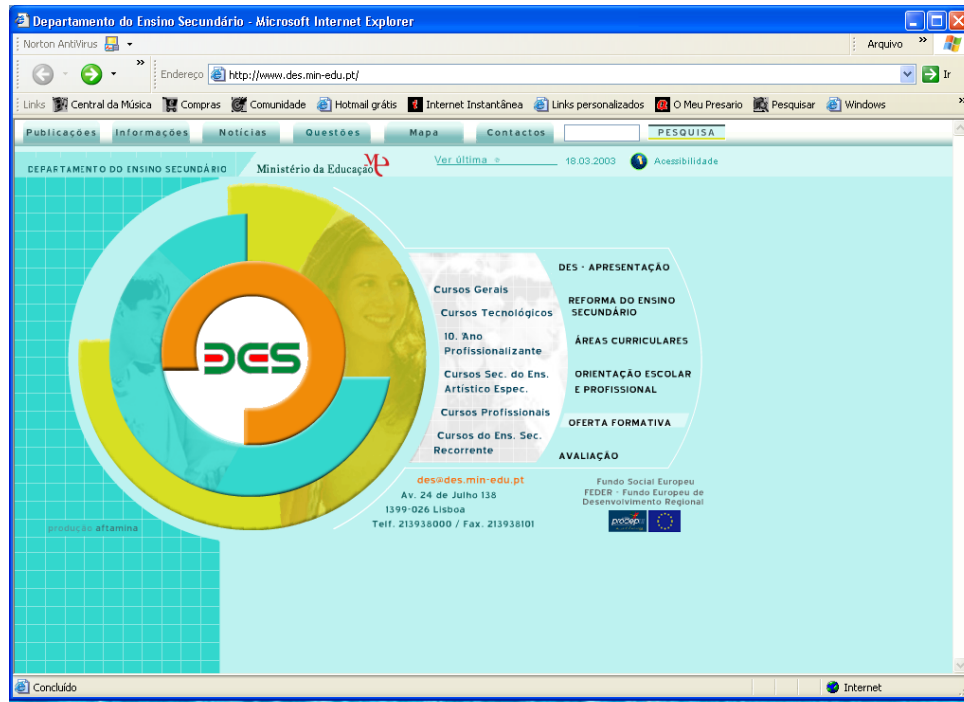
Departamento do Ensino Secundário - Microsoft Internet Explorer

Norton AntiVirus

Arquivo

Endereço http://www.des.min-edu.pt/

Ir

Links Central da Música Compras Comunidade Hotmail grátis Internet Instantânea Links personalizados O Meu Presario Pesquisar Windows

Publicações Informações Notícias Questões Mapa Contactos PESQUISA

DEPARTAMENTO DO ENSINO SECUNDÁRIO Ministério da Educação

Ver última 18.03.2003 Acessibilidade

DES

Cursos Gerais
Cursos Tecnológicos
10. Ano Profissionalizante
Cursos Sec. do Ens. Artístico Espec.
Cursos Profissionais
Cursos do Ens. Sec. Recorrente

DES - APRESENTAÇÃO
REFORMA DO ENSINO SECUNDÁRIO
ÁREAS CURRICULARES
ORIENTAÇÃO ESCOLAR E PROFISSIONAL
OFERTA FORMATIVA
AVALIAÇÃO

des@des.min-edu.pt
Av. 24 de Julho 138
1399-026 Lisboa
Telf. 213938000 / Fax. 213938101

Fundo Social Europeu
FEDER - Fundo Europeu de Desenvolvimento Regional

prodep

produção aftamina

Concluído

Internet